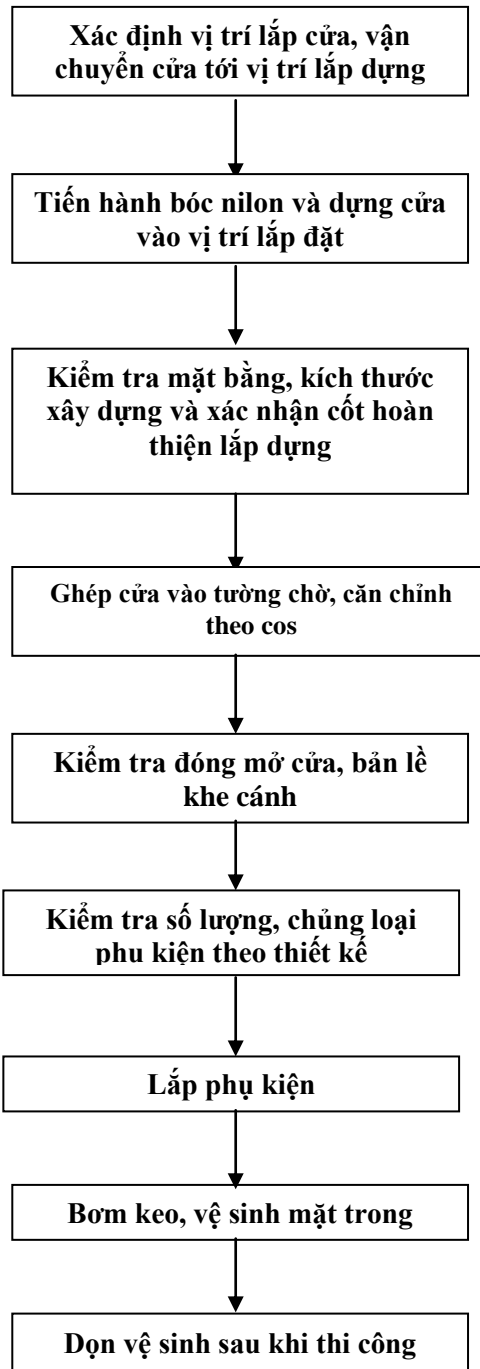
Xác định vị trí lắp cửa, vận chuyển cửa tới vị trí lắp dựng

Tiến hành bóc nilon và dựng cửa vào vị trí lắp đặt

Kiểm tra mặt bằng, kích thước xây dựng và xác nhận cốt hoàn thiện lắp dựng

Ghép cửa vào tường chờ, căn chỉnh theo cos

Kiểm tra đóng mở cửa, bản lề khe cánh

Kiểm tra số lượng, chủng loại phụ kiện theo thiết kế

Lắp phụ kiện

Bơm keo, vệ sinh mặt trong

Dọn vệ sinh sau khi thi công